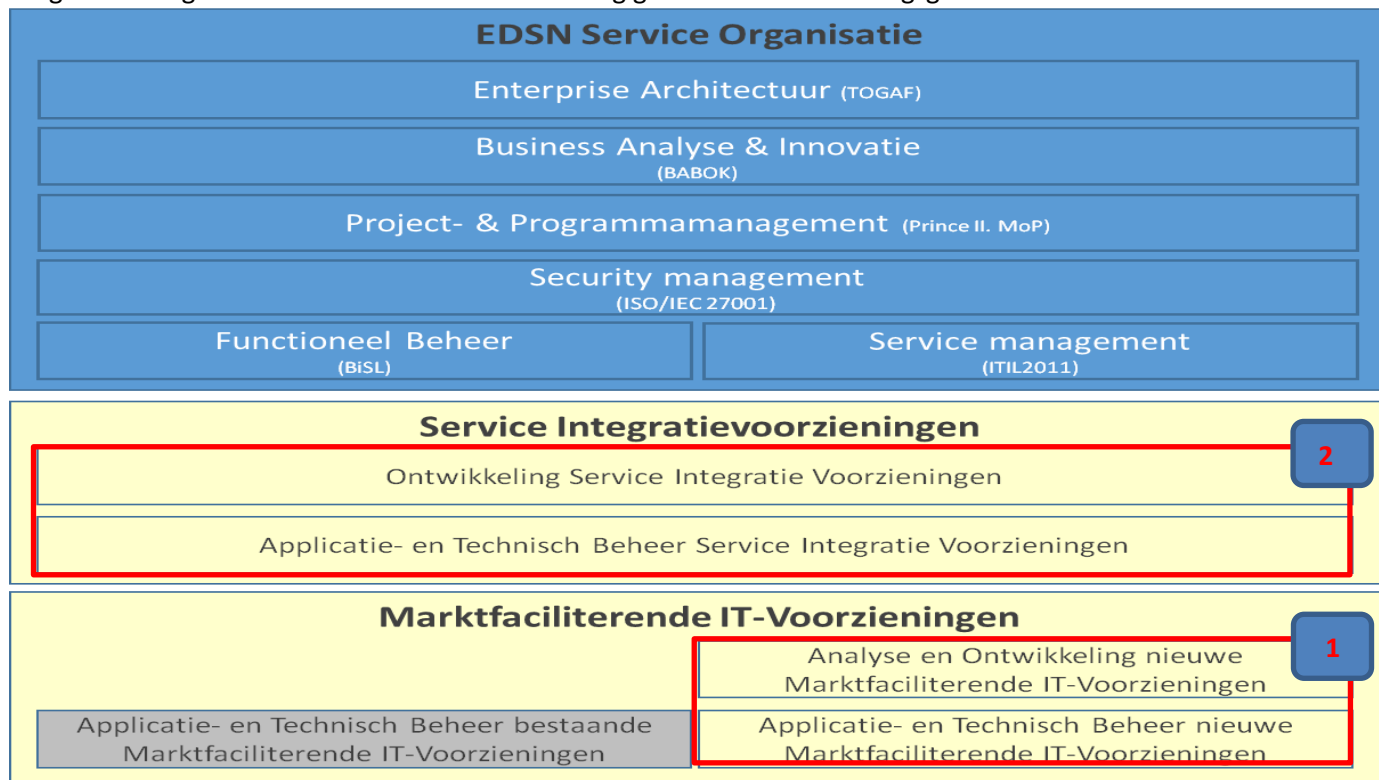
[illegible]

EDSN Service Organisatie

Enterprise Architectuur (TOGAF)

Business Analyse & Innovatie (BABOK)

Project- & Programmamanagement (Prince II. MoP)

Security management (ISO/IEC 27001)

Functioneel Beheer (BiSL)

Service management (ITIL2011)

Service Integratievoorzieningen

2

Ontwikkeling Service Integratie Voorzieningen

Applicatie- en Technisch Beheer Service Integratie Voorzieningen

Marktfaciliterende IT-Voorzieningen

1

Analyse en Ontwikkeling nieuwe Marktfaciliterende IT-Voorzieningen

Applicatie- en Technisch Beheer bestaande Marktfaciliterende IT-Voorzieningen

Applicatie- en Technisch Beheer nieuwe Marktfaciliterende IT-Voorzieningen